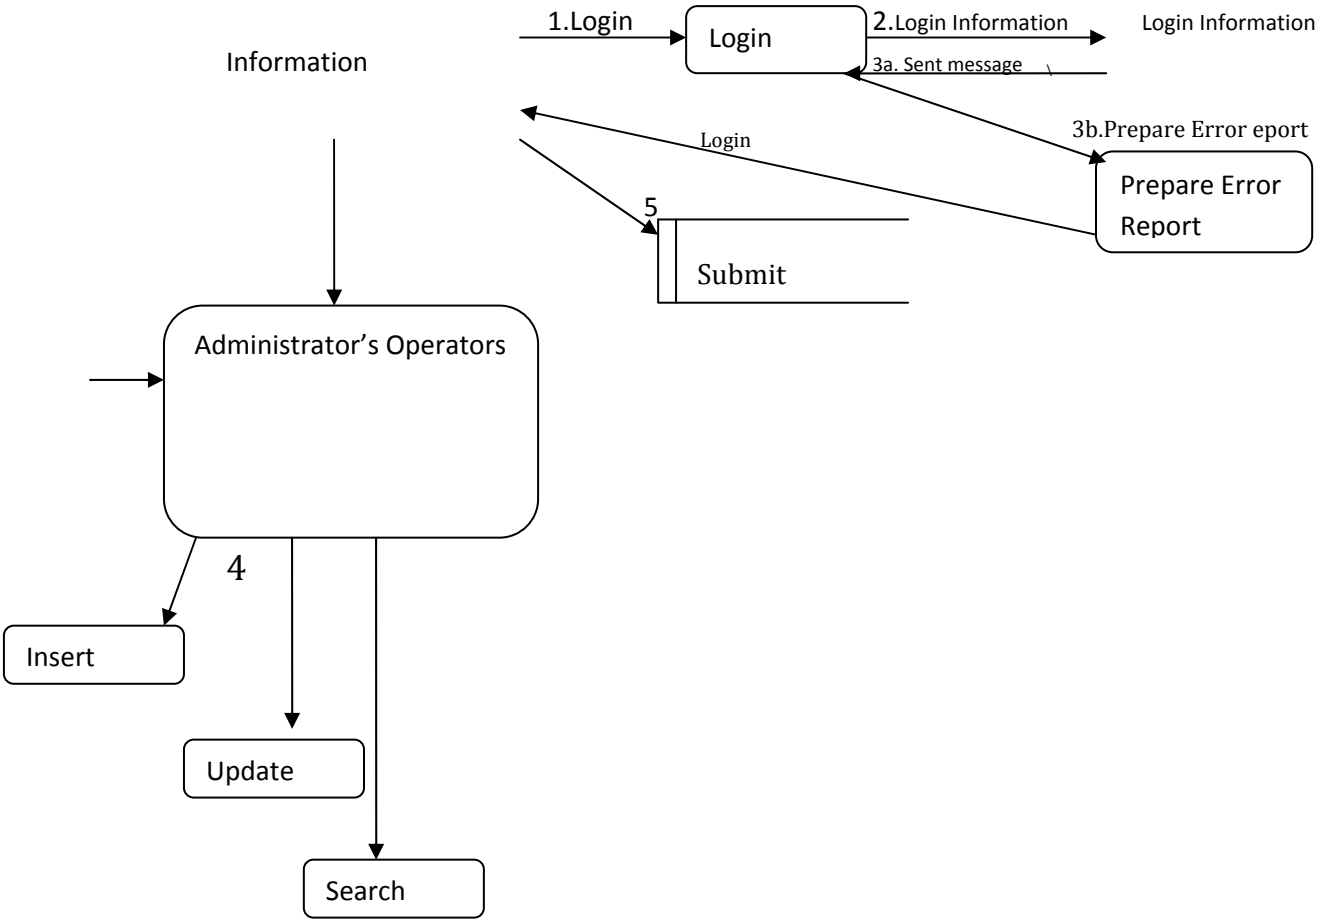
1.Login

Login

2.Login Information

Login Information

Information

3a. Sent message

Login

3b.Prepare Error eport

Prepare Error Report

5

Submit

Administrator’s Operators

4

Insert

Update

Search